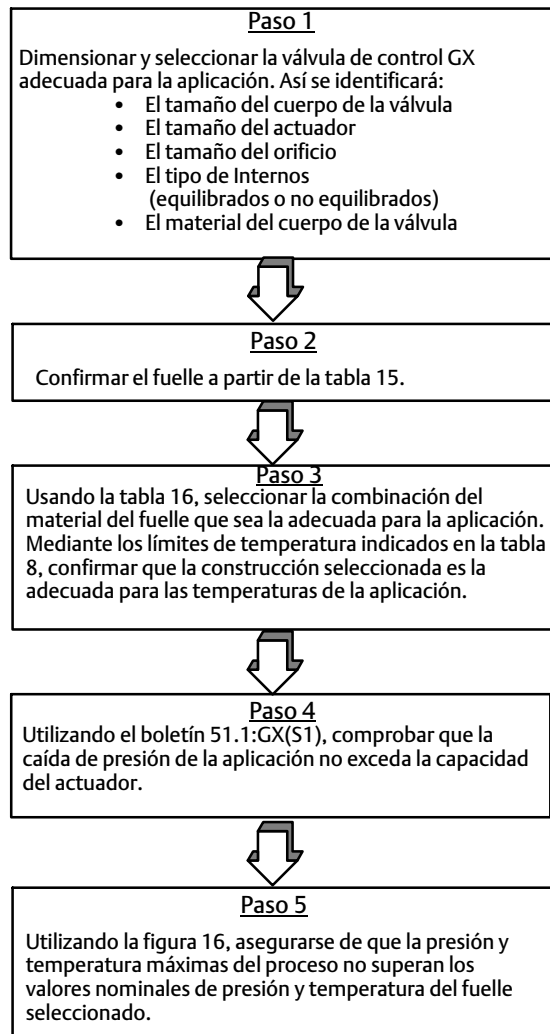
Paso 1

Dimensionar y seleccionar la válvula de control GX adecuada para la aplicación. Así se identificará:
• El tamaño del cuerpo de la válvula
• El tamaño del actuador
• El tamaño del orificio
• El tipo de Internos (equilibrados o no equilibrados)
• El material del cuerpo de la válvula

Paso 2

Confirmar el fuelle a partir de la tabla 15.

Paso 3

Usando la tabla 16, seleccionar la combinación del material del fuelle que sea la adecuada para la aplicación. Mediante los límites de temperatura indicados en la tabla 8, confirmar que la construcción seleccionada es la adecuada para las temperaturas de la aplicación.

Paso 4

Utilizando el boletín 51.1:GX(S1), comprobar que la caída de presión de la aplicación no exceda la capacidad del actuador.

Paso 5

Utilizando la figura 16, asegurarse de que la presión y temperatura máximas del proceso no superan los valores nominales de presión y temperatura del fuelle seleccionado.